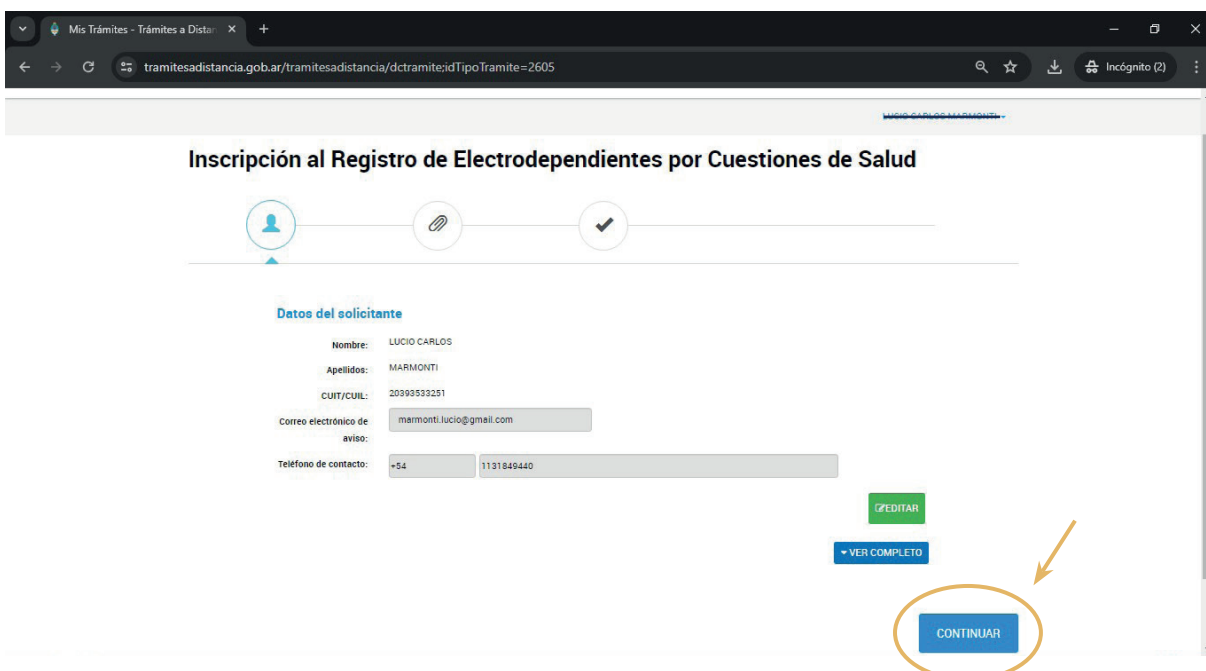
Mis Trámites - Trámites a Distan ×

tramitesadistancia.gob.ar/tramitesadistancia/dctramite;idTipoTramite=2605

Incógnito (2)

LUCIO CARLOS MARMONTI

Inscripción al Registro de Electrodependientes por Cuestiones de Salud

Datos del solicitante

Nombre: LUCIO CARLOS

Apellidos: MARMONTI

CUIT/CUIL: 20393533251

Correo electrónico de aviso: marmonti.lucio@gmail.com

Teléfono de contacto: +54 1131849440

EDITAR

VER COMPLETO

CONTINUAR